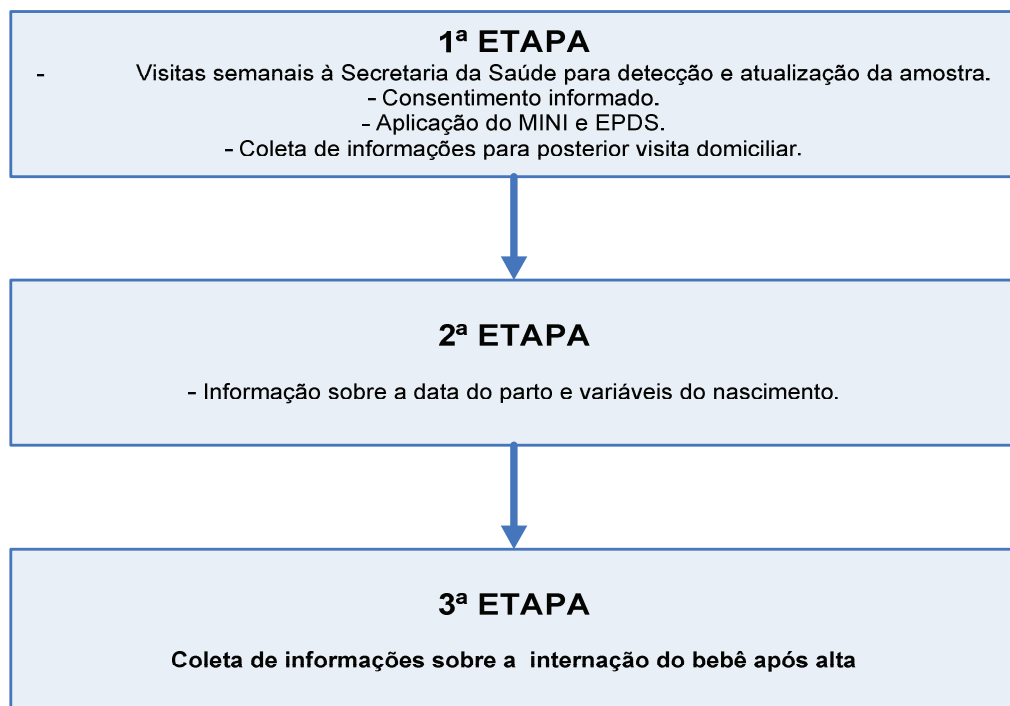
1ª ETAPA

- Visitas semanais à Secretaria da Saúde para detecção e atualização da amostra.
- Consentimento informado.
- Aplicação do MINI e EPDS.
- Coleta de informações para posterior visita domiciliar.

2ª ETAPA

- Informação sobre a data do parto e variáveis do nascimento.

3ª ETAPA

Coleta de informações sobre a internação do bebê após alta